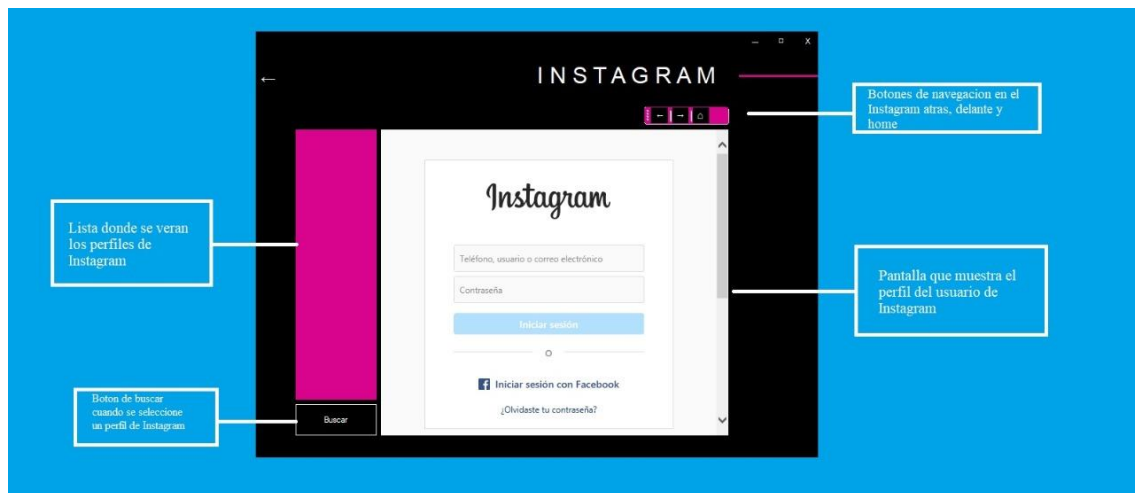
— ▫ X

←

INSTAGRAM

Botones de navegacion en el Instagram atras, delante y home

← → ⌂

Lista donde se veran los perfiles de Instagram

Instagram

Teléfono, usuario o correo electrónico

Contraseña

Iniciar sesión

O

Iniciar sesión con Facebook

¿Olvidaste tu contraseña?

Pantalla que muestra el perfil del usuario de Instagram

Boton de buscar cuando se seleccione un perfil de Instagram

Buscar